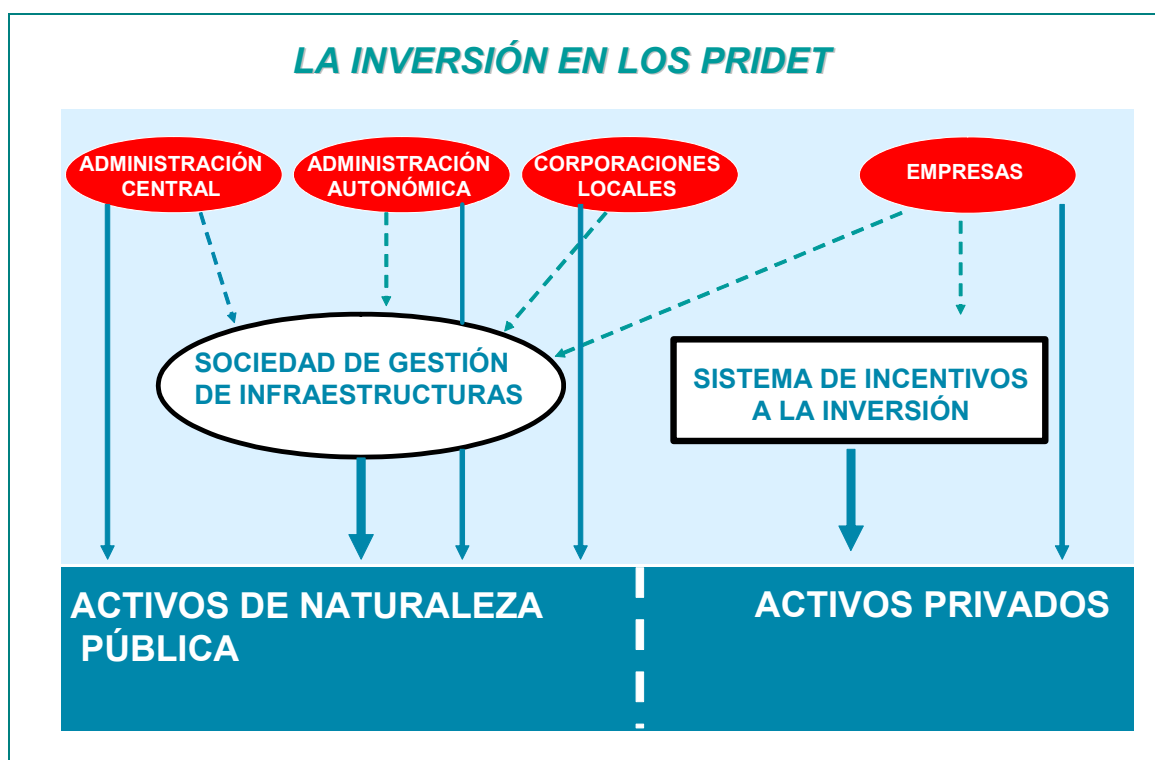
LA INVERSIÓN EN LOS PRIDET

ADMINISTRACIÓN CENTRAL

ADMINISTRACIÓN AUTONÓMICA

CORPORACIONES LOCALES

EMPRESAS

SOCIEDAD DE GESTIÓN DE INFRAESTRUCTURAS

SISTEMA DE INCENTIVOS A LA INVERSIÓN

ACTIVOS DE NATURALEZA PÚBLICA

ACTIVOS PRIVADOS